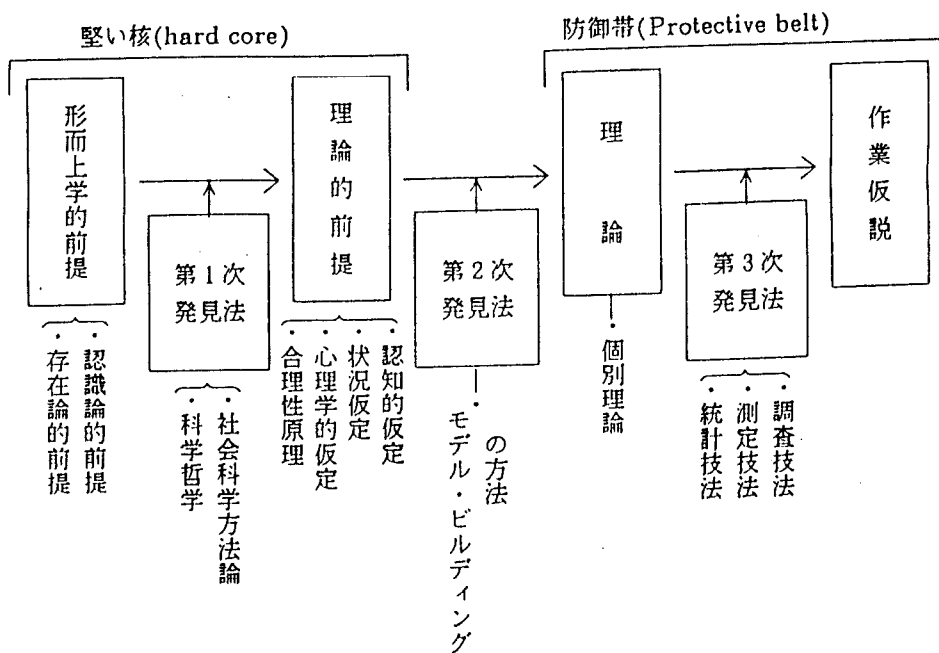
堅い核(hard core)

防御帯(Protective belt)

形而上学的前提

・認識論的前提
・存在論的前提

第1次発見法

・社会科学方法論
・科学哲学

理論的前提

・認知的仮定
・状況仮定
・心理学的仮定
・合理性原理

第2次発見法

・モデル・ビルディングの方法

理論

・個別理論

第3次発見法

・調査技法
・測定技法
・統計技法

作業仮説